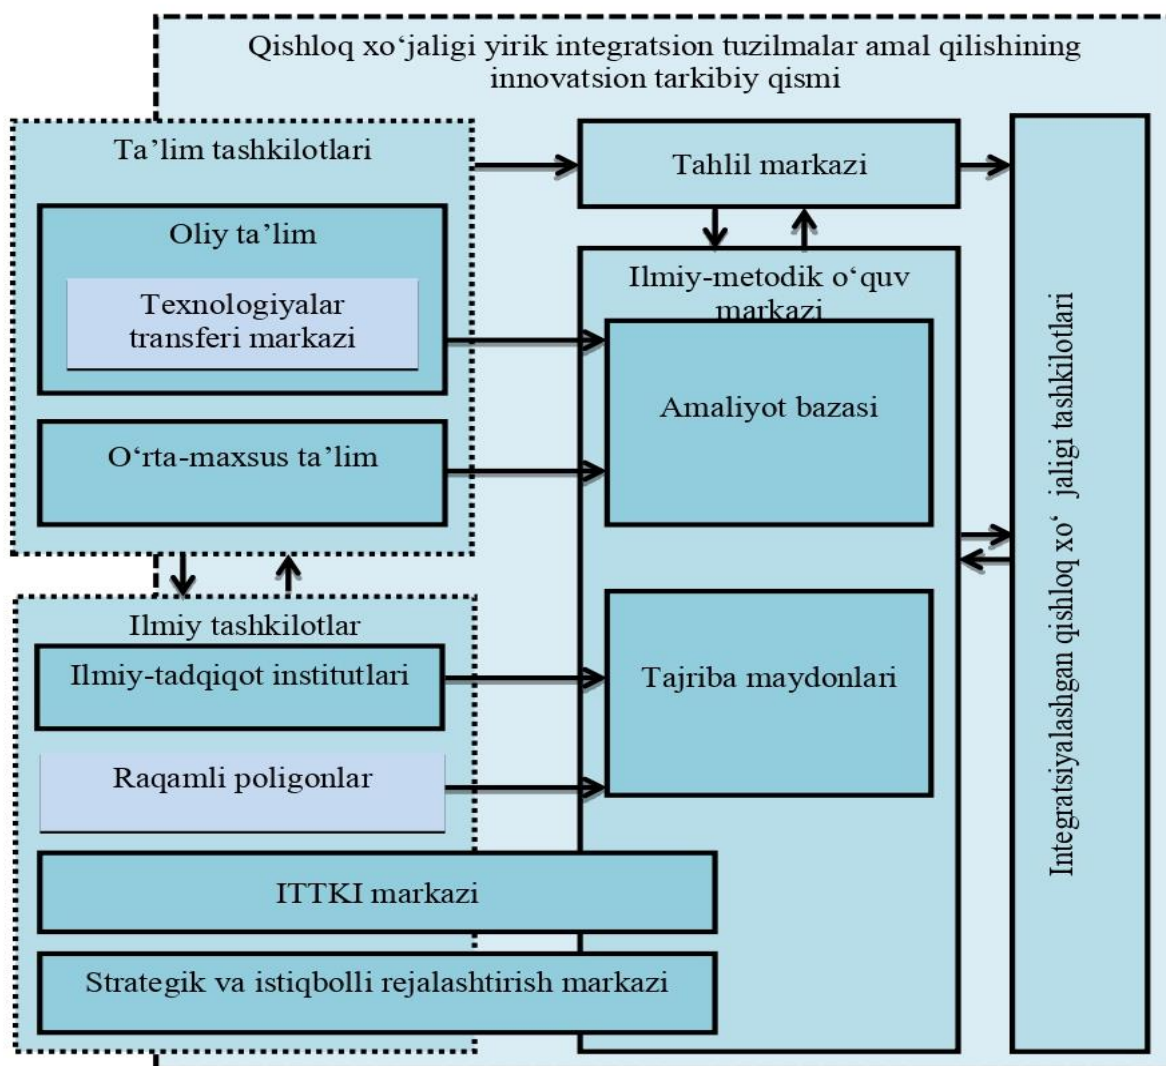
Qishloq xo'jaligi yirik integratsion tuzilmalar amal qilishining innovatsion tarkibiy qismi

Ta'lim tashkilotlari

Oliy ta'lim

Texnologiyalar transferi markazi

O'rta-maxsus ta'lim

Tahlil markazi

Ilmiy-metodik o'quv markazi

Amaliyot bazasi

Tajriba maydonlari

Integratsiyalashgan qishloq xo' jaligi tashkilotlari

Ilmiy tashkilotlar

Ilmiy-tadqiqot institutlari

Raqamli poligonlar

ITTKI markazi

Strategik va istiqbolli rejalashtirish markazi